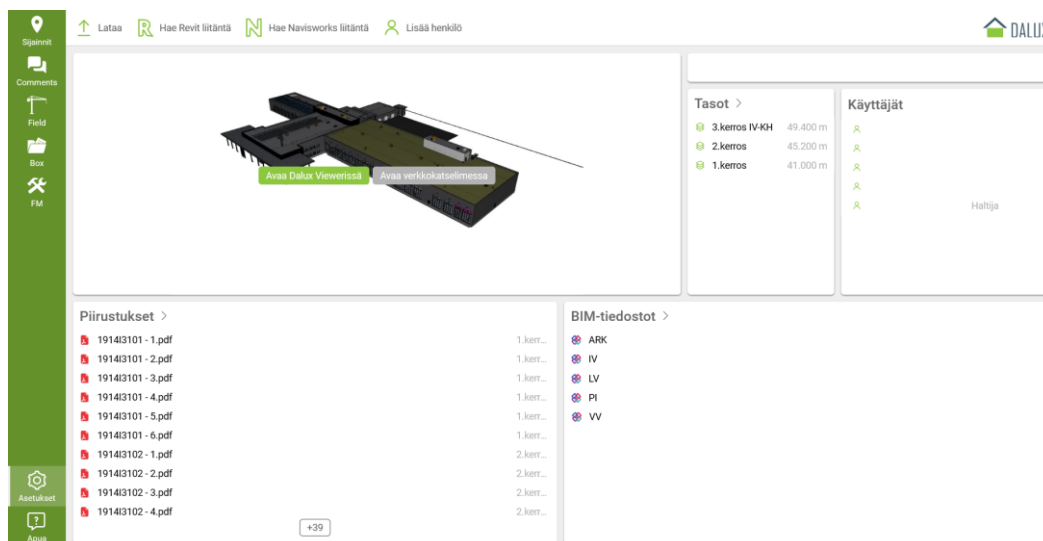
Sijainnit
Comments
Field
Box
FM
Asetukset
Apua

Lataa Hae Revit liitäntä Hae Navisworks liitäntä Lisää henkilö

DALU

Avaa Dalux Viewerissä Avaa verkkokatselimessa

Tasot >

| | |
|---|---|
| 3.kerros IV-KH | 49.400 m |
| 2.kerros | 45.200 m |
| 1.kerros | 41.000 m |

Käyttäjät

Haltija

Piirustukset >

| | |
|---|---|
| 1914I3101 - 1.pdf | 1.kerr... |
| 1914I3101 - 2.pdf | 1.kerr... |
| 1914I3101 - 3.pdf | 1.kerr... |
| 1914I3101 - 4.pdf | 1.kerr... |
| 1914I3101 - 5.pdf | 1.kerr... |
| 1914I3101 - 6.pdf | 1.kerr... |
| 1914I3102 - 1.pdf | 2.kerr... |
| 1914I3102 - 2.pdf | 2.kerr... |
| 1914I3102 - 3.pdf | 2.kerr... |
| 1914I3102 - 4.pdf | 2.kerr... |

+39

BIM-tiedostot >

ARK
IV
LV
PI
VV